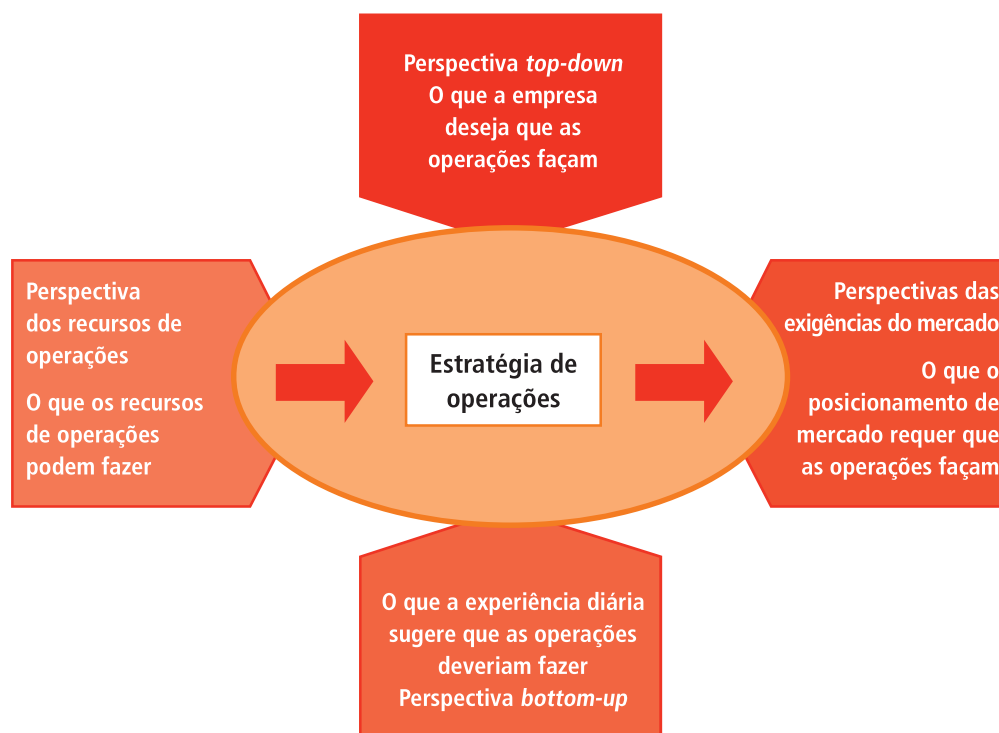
Perspectiva *top-down*
O que a empresa deseja que as operações façam

Perspectiva dos recursos de operações

O que os recursos de operações podem fazer

Estratégia de operações

Perspectivas das exigências do mercado

O que o posicionamento de mercado requer que as operações façam

O que a experiência diária sugere que as operações deveriam fazer
Perspectiva *bottom-up*